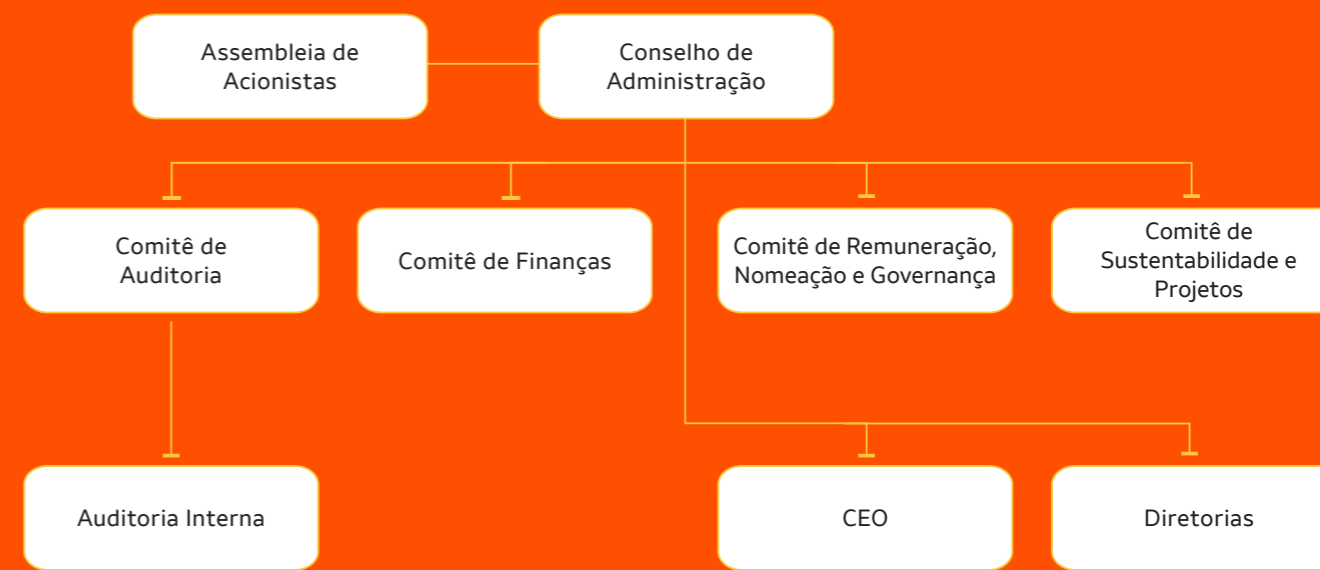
Assembleia de Acionistas

Conselho de Administração

Comitê de Auditoria

Comitê de Finanças

Comitê de Remuneração, Nomeação e Governança

Comitê de Sustentabilidade e Projetos

Auditoria Interna

CEO

Diretorias